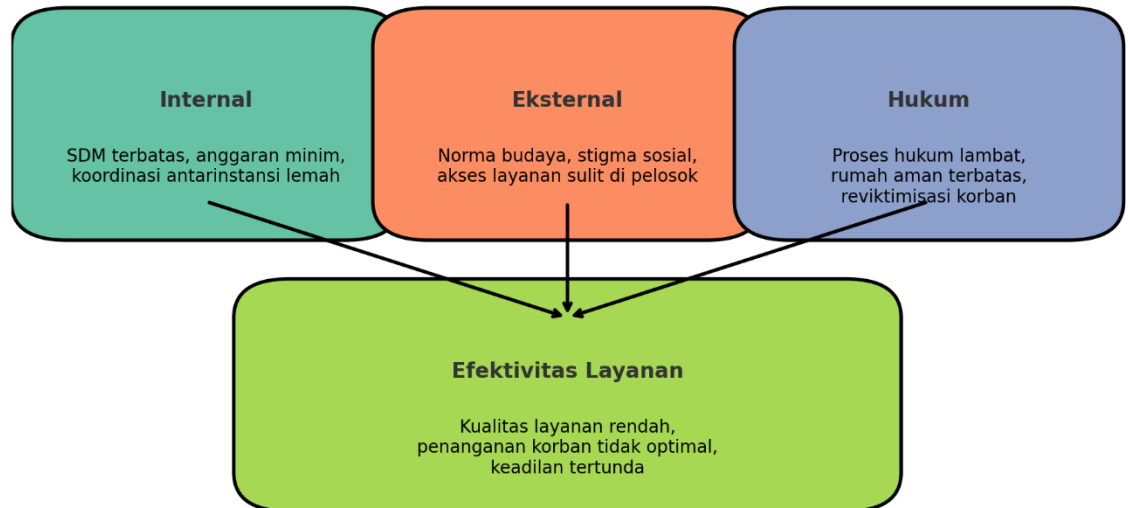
Internal

SDM terbatas, anggaran minim, koordinasi antarinstansi lemah

Eksternal

Norma budaya, stigma sosial, akses layanan sulit di pelosok

Hukum

Proses hukum lambat, rumah aman terbatas, reviktimisasi korban

Efektivitas Layanan

Kualitas layanan rendah, penanganan korban tidak optimal, keadilan tertunda